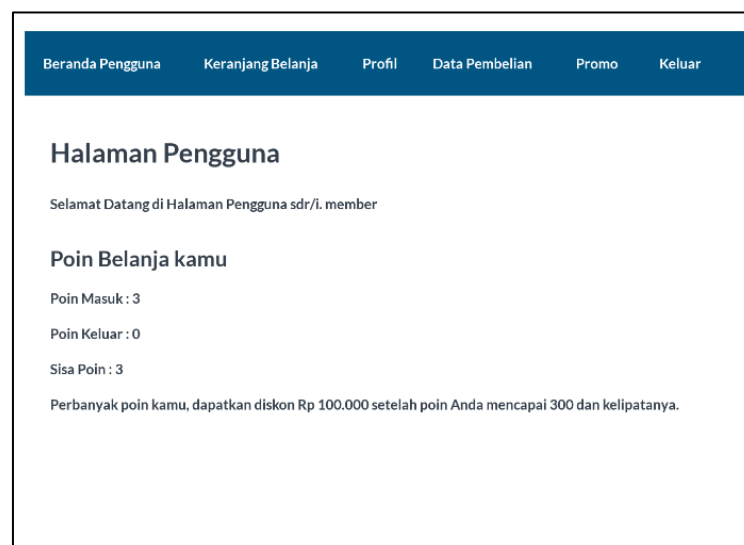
Beranda Pengguna Keranjang Belanja Profil Data Pembelian Promo Keluar

Halaman Pengguna

Selamat Datang di Halaman Pengguna sdr/i. member

Poin Belanja kamu

Poin Masuk : 3

Poin Keluar : 0

Sisa Poin : 3

Perbanyak poin kamu, dapatkan diskon Rp 100.000 setelah poin Anda mencapai 300 dan kelipatanya.